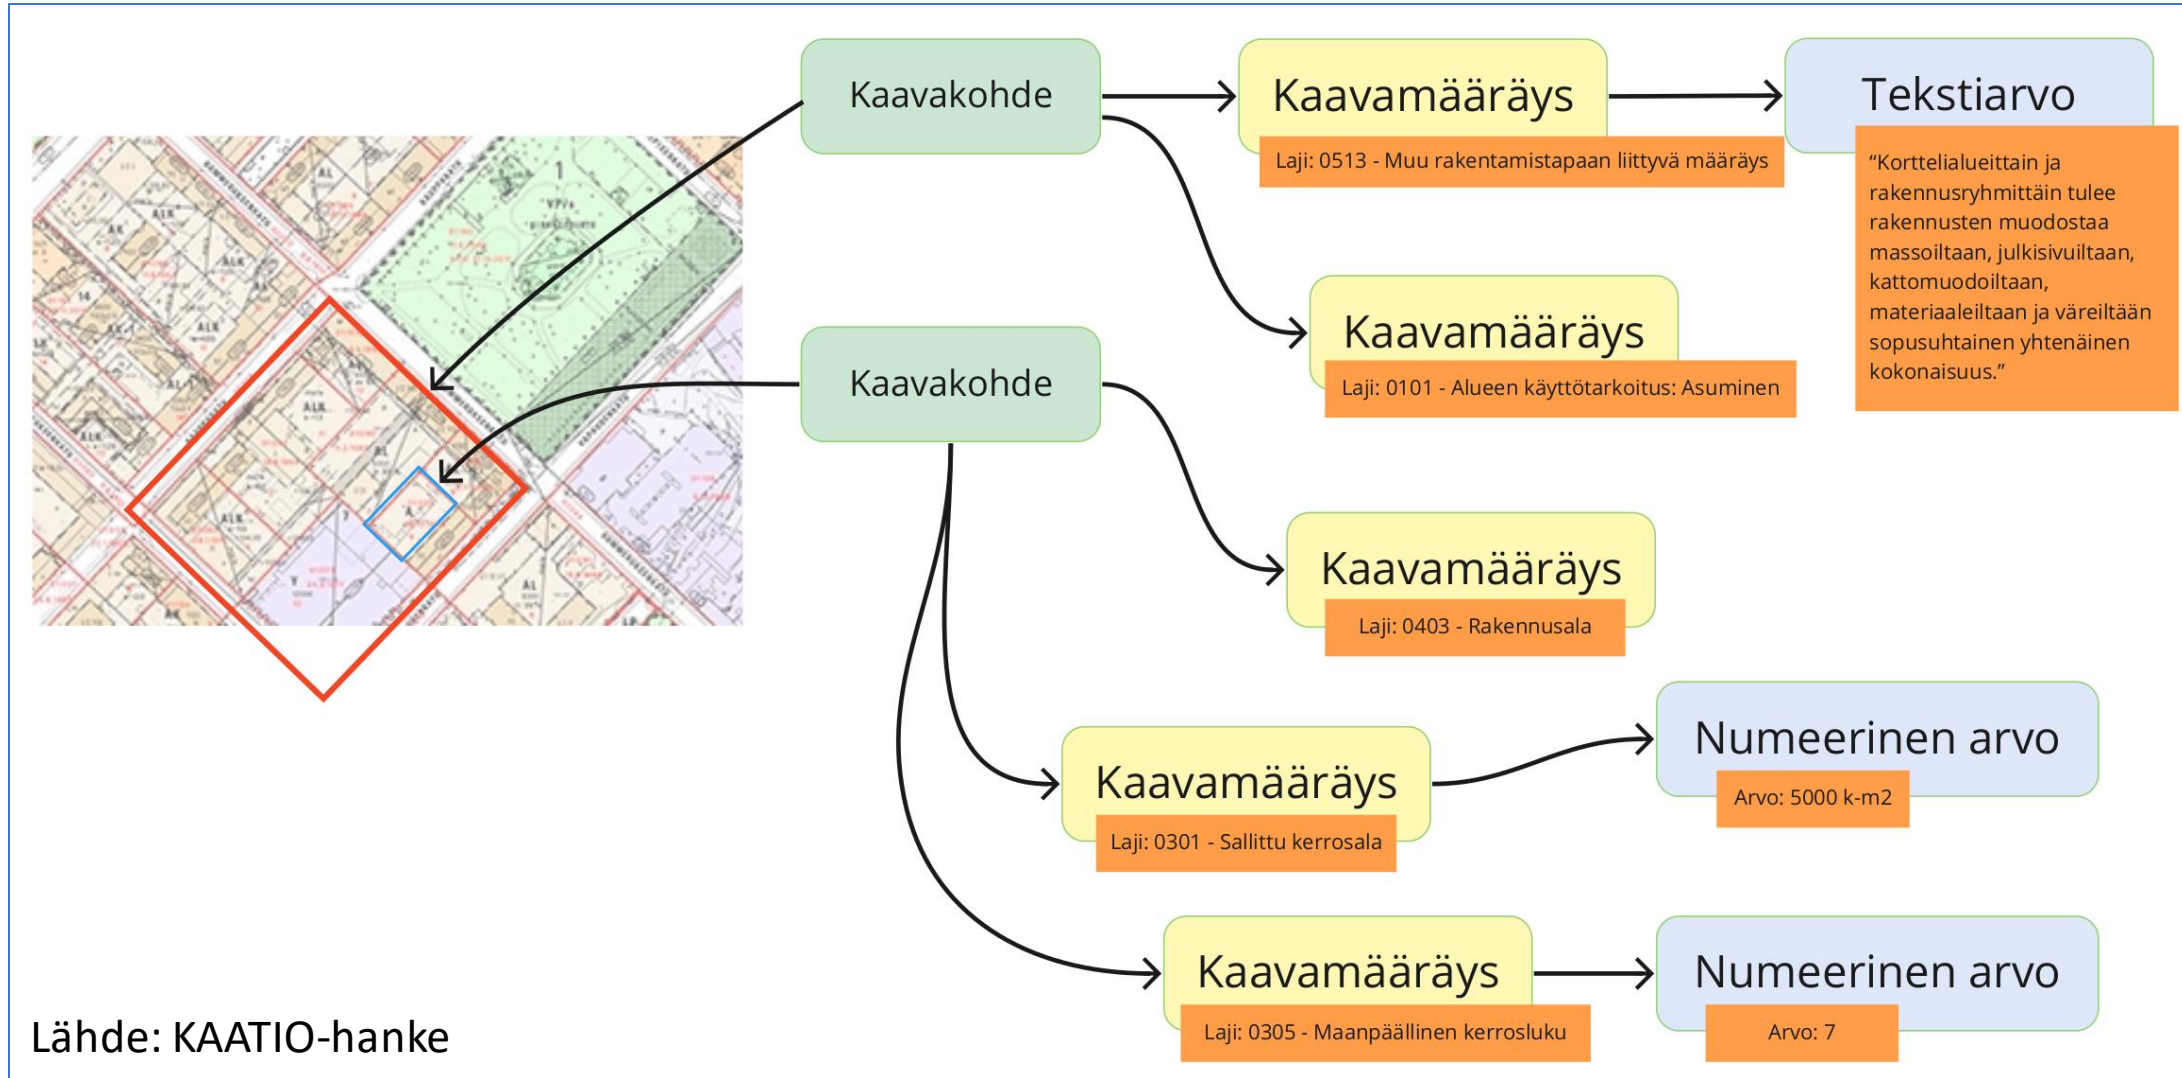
Kaavakohde

Kaavamääräys

Laji: 0513 - Muu rakentamistapaan liittyvä määräys

Tekstiarvo

"Korttelialueittain ja rakennusryhmittäin tulee rakennusten muodostaa massoiltaan, julkisivuiltaan, kattomuodoiltaan, materiaaleiltaan ja väreiltään sopusuhtainen yhtenäinen kokonaisuus."

Kaavamääräys

Laji: 0101 - Alueen käyttötarkoitus: Asuminen

Kaavakohde

Kaavamääräys

Laji: 0403 - Rakennusala

Kaavamääräys

Laji: 0301 - Sallittu kerrosala

Numeerinen arvo

Arvo: 5000 k-m2

Kaavamääräys

Laji: 0305 - Maanpäällinen kerrosluku

Numeerinen arvo

Arvo: 7

Lähde: KAATIO-hanke